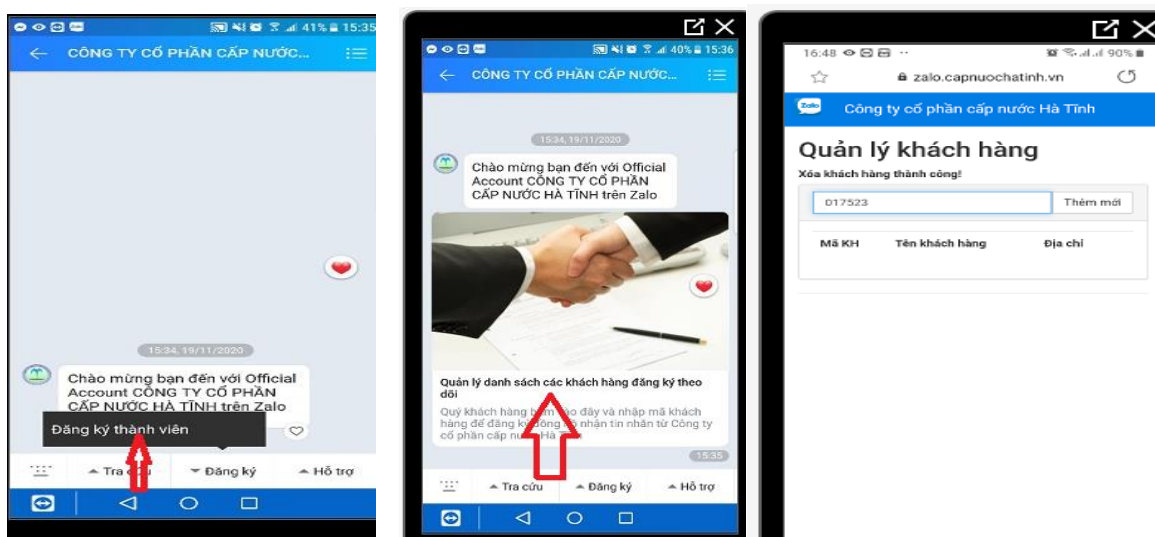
41% 15:35
CÔNG TY CỔ PHẦN CẤP NƯỚC...

15:34, 19/11/2020

Chào mừng bạn đến với Official Account CÔNG TY CỔ PHẦN CẤP NƯỚC HÀ TĨNH trên Zalo

Đăng ký thành viên

Tra cứu
Đăng ký
Hỗ trợ

40% 15:36
CÔNG TY CỔ PHẦN CẤP NƯỚC...

15:34, 19/11/2020

Chào mừng bạn đến với Official Account CÔNG TY CỔ PHẦN CẤP NƯỚC HÀ TĨNH trên Zalo

Quản lý danh sách các khách hàng đăng ký theo dõi

Quý khách hàng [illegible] vào đây và nhập mã khách hàng để đăng ký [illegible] nhận tin nhắn từ Công ty cổ phần cấp nư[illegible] Hà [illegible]

15:35

Tra cứu
Đăng ký
Hỗ trợ

16:48
90%
zalo.capnuochatinh.vn

Zalo
Công ty cổ phần cấp nước Hà Tĩnh

Quản lý khách hàng
Xóa khách hàng thành công!

D17523
Thêm mới

| Mã KH | Tên khách hàng | Địa chỉ |
|---|---|---|